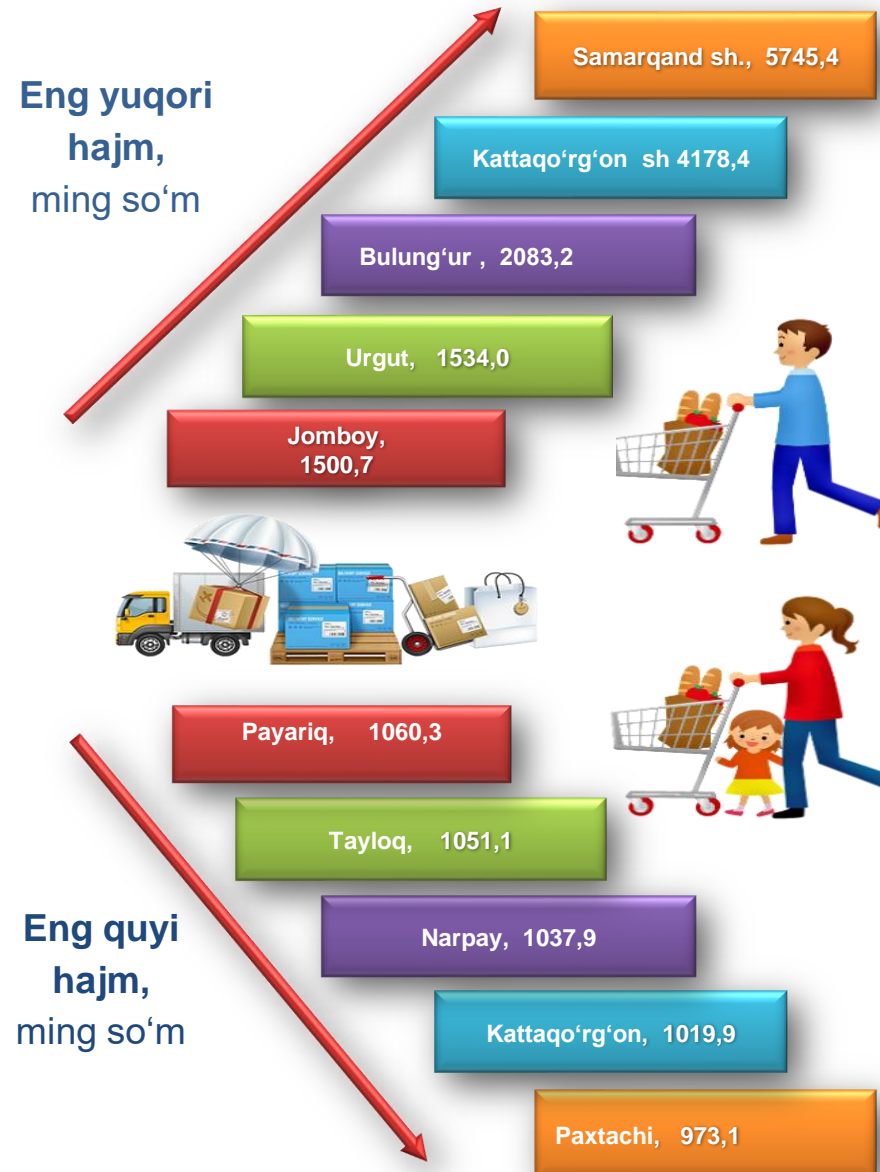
Eng yuqori hajm, ming so‘m

Samarqand sh., 5745,4

Kattaqo‘rg‘on sh 4178,4

Bulung‘ur , 2083,2

Urgut, 1534,0

Jomboy, 1500,7

Payariq, 1060,3

Tayloq, 1051,1

Narpay, 1037,9

Kattaqo‘rg‘on, 1019,9

Paxtachi, 973,1

Eng quyi hajm, ming so‘m